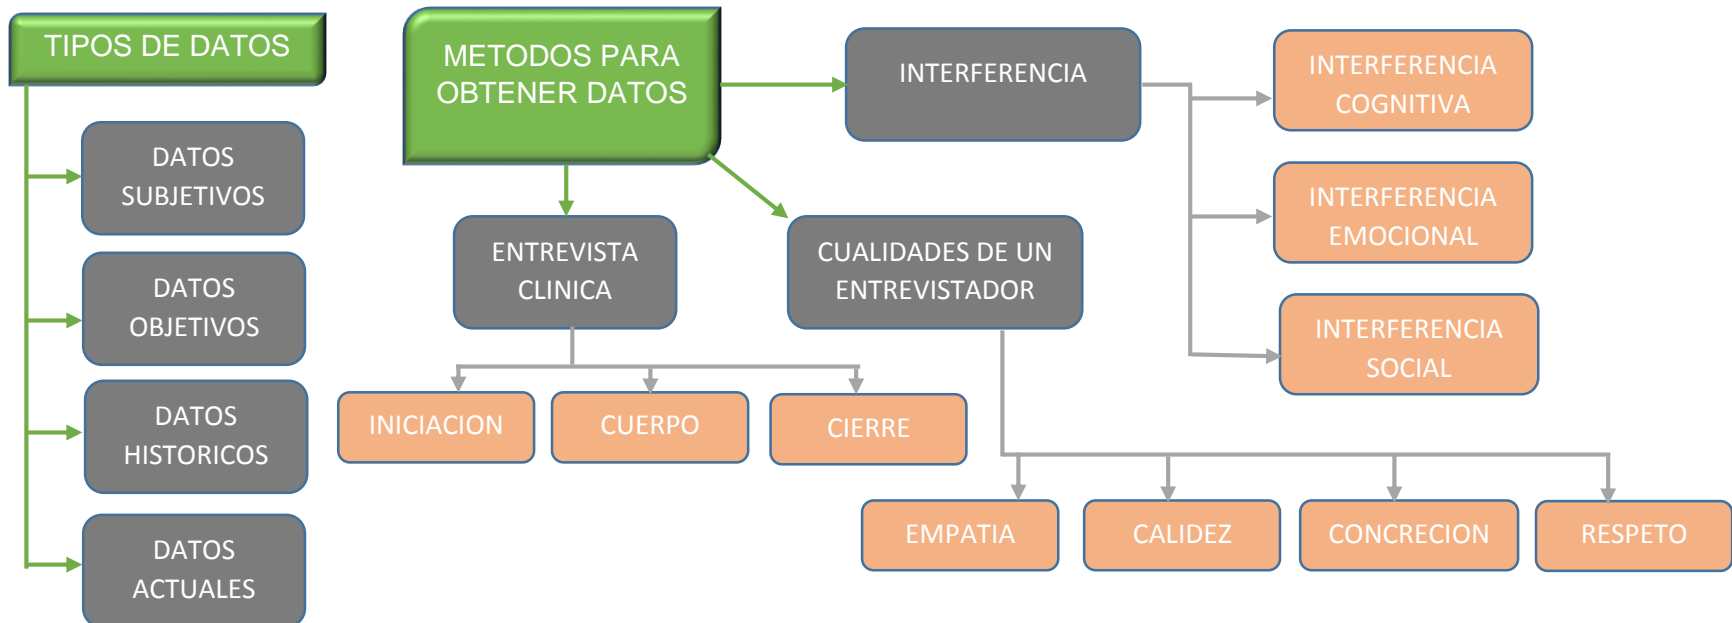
TIPOS DE DATOS

DATOS SUBJETIVOS

DATOS OBJETIVOS

DATOS HISTORICOS

DATOS ACTUALES

METODOS PARA OBTENER DATOS

ENTREVISTA CLINICA

INICIACION

CUERPO

CIERRE

CUALIDADES DE UN ENTREVISTADOR

EMPATIA

CALIDEZ

CONCRECION

RESPETO

INTERFERENCIA

INTERFERENCIA COGNITIVA

INTERFERENCIA EMOCIONAL

INTERFERENCIA SOCIAL